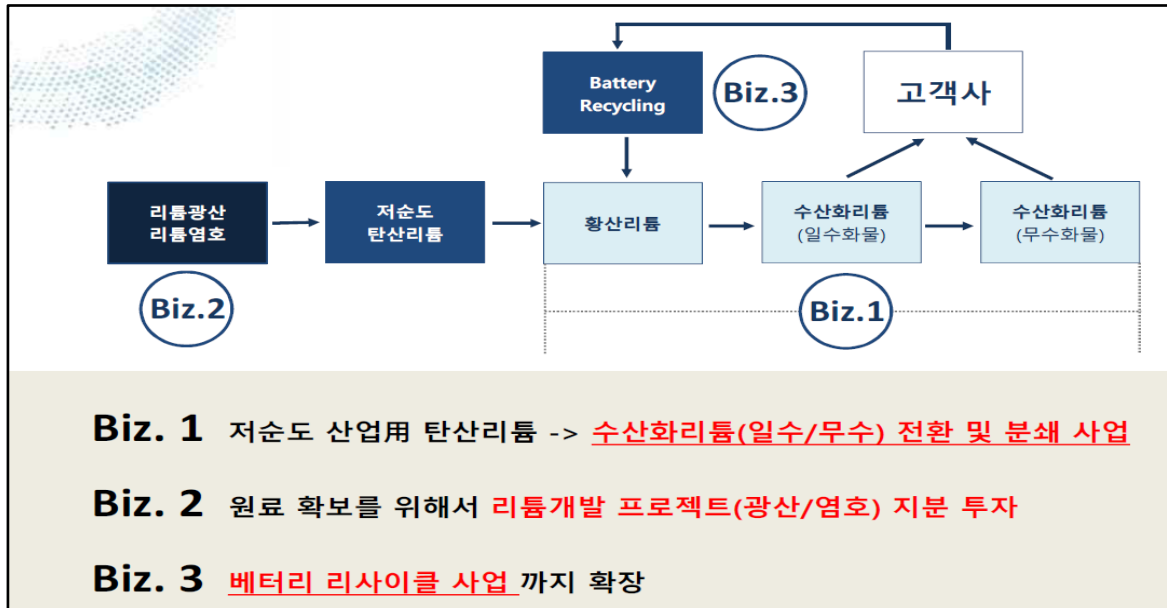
Battery Recycling

Biz.3

고객사

리튬광산
리튬염호

저순도
탄산리튬

황산리튬

수산화리튬
(일수화물)

수산화리튬
(무수화물)

Biz.2

Biz.1

Biz. 1 저순도 산업用 탄산리튬 -> 수산화리튬(일수/무수) 전환 및 분쇄 사업

Biz. 2 원료 확보를 위해서 리튬개발 프로젝트(광산/염호) 지분 투자

Biz. 3 베터리 리사이클 사업 까지 확장